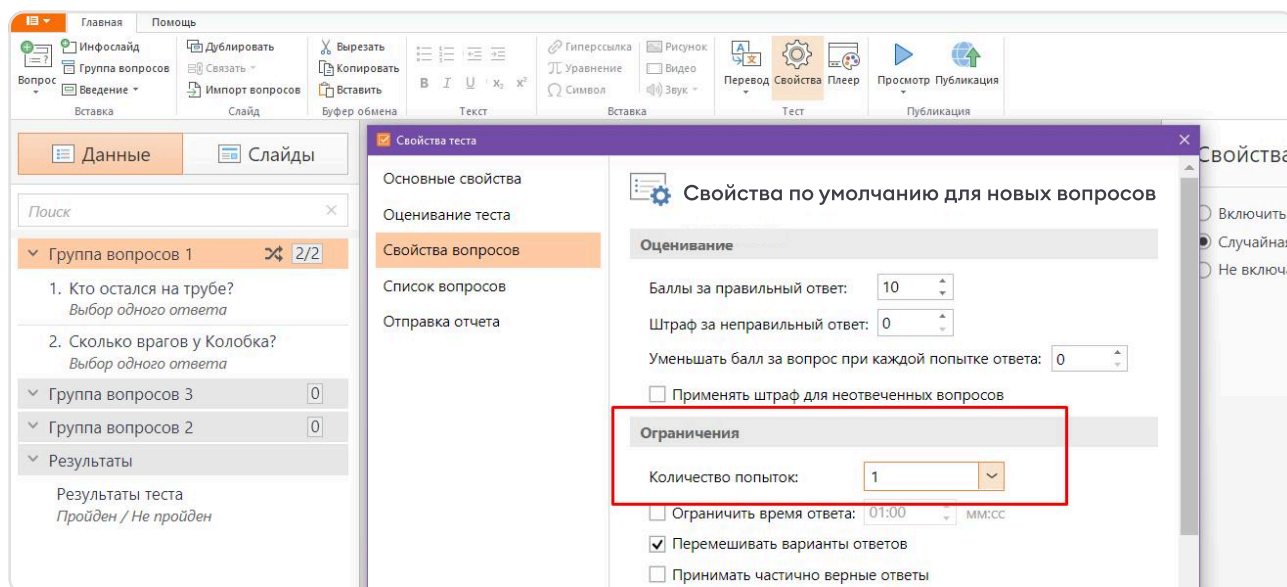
Главная Помощь

Вопрос Инфослайд Группа вопросов Введение Вставка
Дублировать Связать Импорт вопросов Слайд
Вырезать Копировать Вставить Буфер обмена
B I U $x_2$ $x^2$ Текст
Гиперссылка Уравнение Символ Рисунок Видео Звук Вставка
Перевод Свойства Плеер Тест
Просмотр Публикация Публикация

Данные Слайды

Поиск

Группа вопросов 1 2/2
1. Кто остался на трубе?
Выбор одного ответа
2. Сколько врагов у Колобка?
Выбор одного ответа
Группа вопросов 3 0
Группа вопросов 2 0
Результаты
Результаты теста
Пройден / Не пройден

Свойства теста

Основные свойства
Оценивание теста
Свойства вопросов
Список вопросов
Отправка отчета

Свойства по умолчанию для новых вопросов

Оценивание
Баллы за правильный ответ: 10
Штраф за неправильный ответ: 0
Уменьшать балл за вопрос при каждой попытке ответа: 0
Применять штраф для неотвеченных вопросов

Ограничения
Количество попыток: 1
Ограничить время ответа: 01:00 мм:сс
Перемешивать варианты ответов
Принимать частично верные ответы

Свойства
Включить
Случайная
Не включа